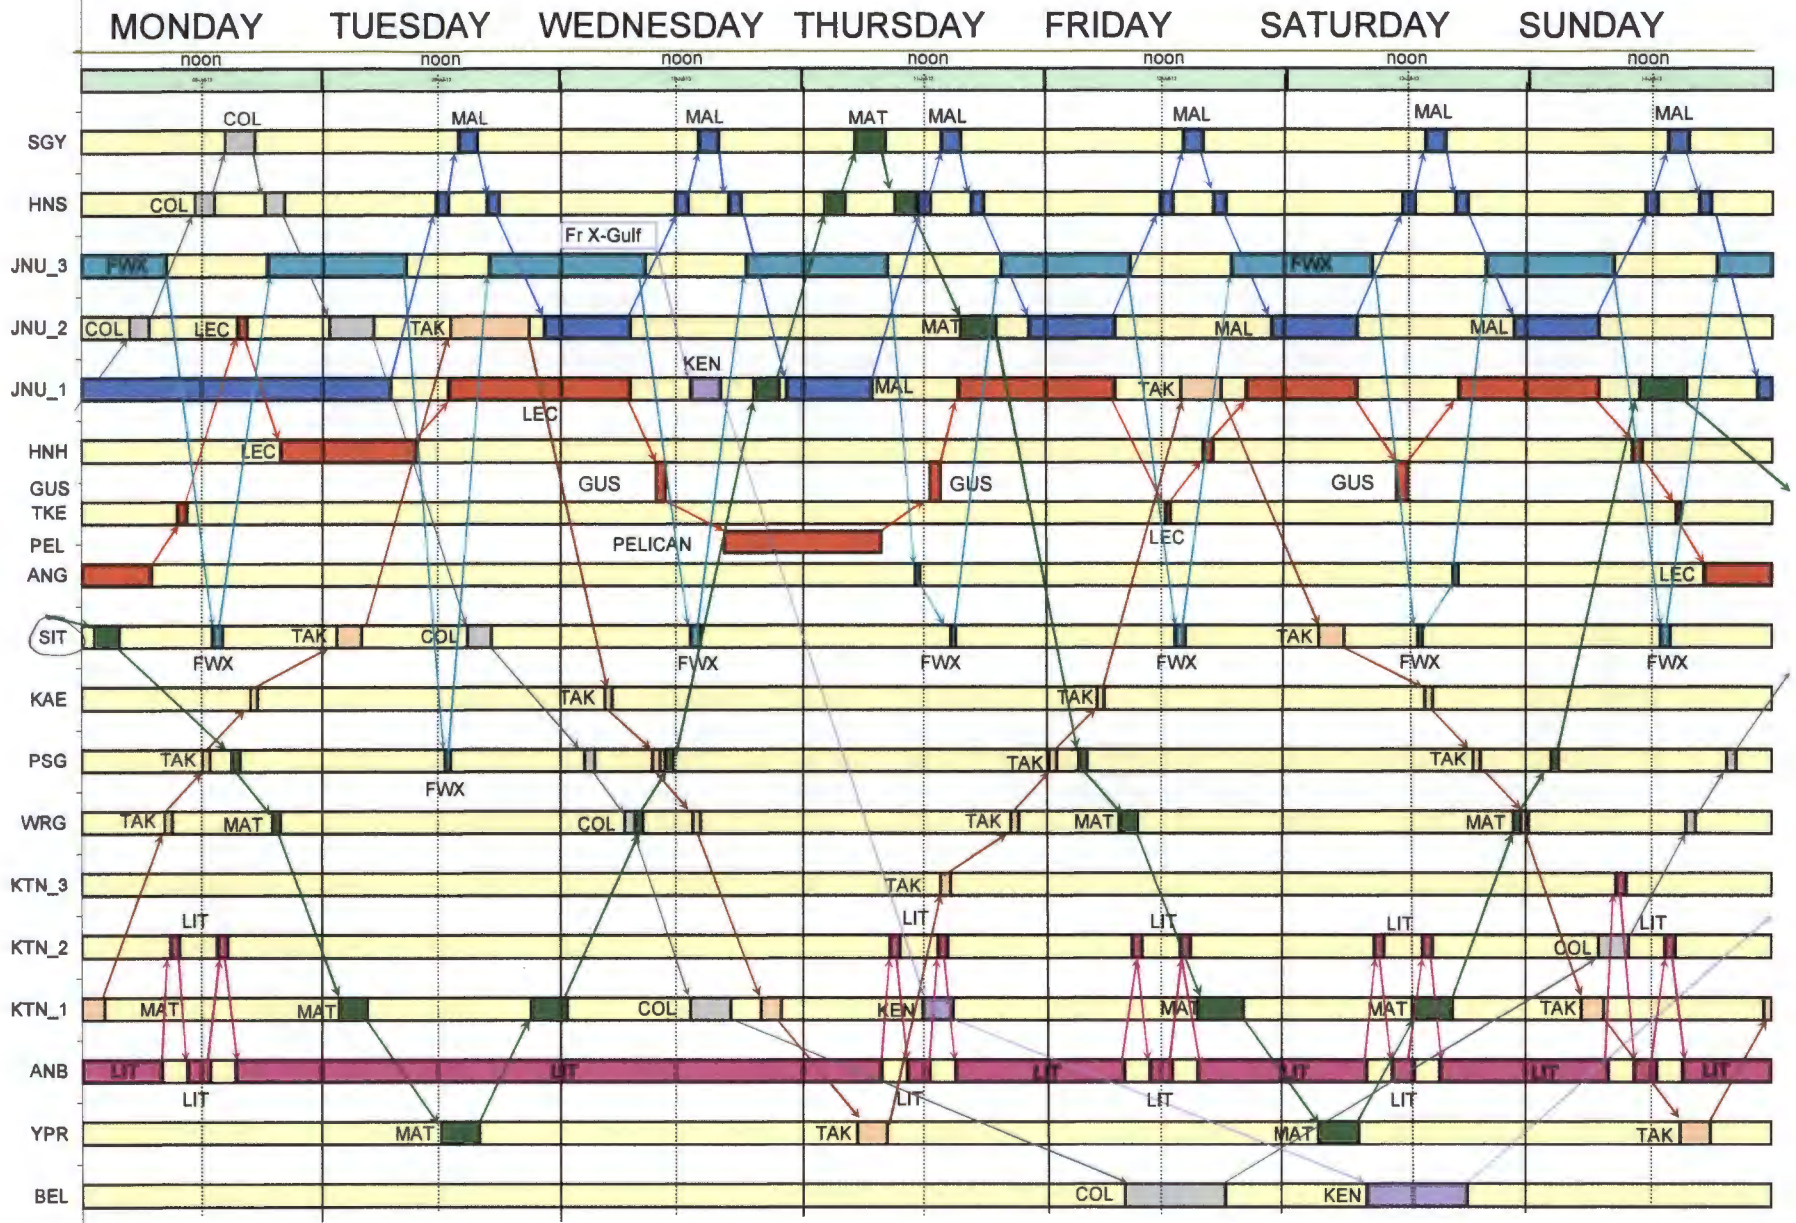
MONDAY TUESDAY WEDNESDAY THURSDAY FRIDAY SATURDAY SUNDAY

noon noon noon noon noon noon noon

SGY
HNS
JNU_3
JNU_2
JNU_1
HNH
GUS
TKE
PEL
ANG
SIT
KAE
PSG
WRG
KTN_3
KTN_2
KTN_1
ANB
YPR
BEL

COL MAL MAL MAT MAL MAL MAL MAL

COL

Fr X-Gulf

FWX FWX

COL LEC TAK MAT MAL MAL MAL

KEN

MAL TAK

LEC

LEC

GUS GUS GUS

PELICAN

LEC

LEC

TAK COL

FWX FWX FWX FWX TAK FWX FWX

TAK TAK

TAK TAK

FWX

TAK MAT COL TAK MAT MAT

TAK

LIT LIT LIT LIT LIT

COL

MAT MAT COL KEN MAT MAT TAK

LIT LIT LIT LIT LIT LIT

LIT LIT LIT LIT

MAT TAK MAT TAK

COL KEN